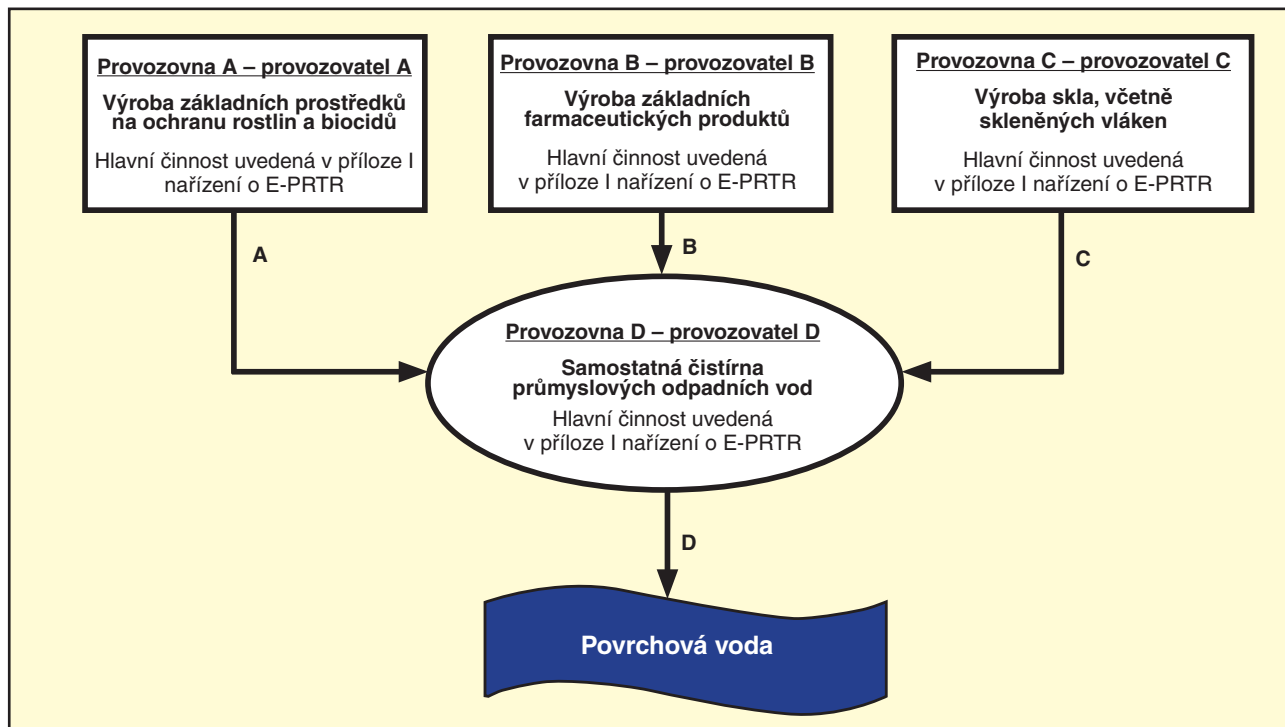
Provozovna A – provozovatel A

Výroba základních prostředků na ochranu rostlin a biocidů

Hlavní činnost uvedená v příloze I nařízení o E-PRTR

Provozovna B – provozovatel B

Výroba základních farmaceutických produktů

Hlavní činnost uvedená v příloze I nařízení o E-PRTR

Provozovna C – provozovatel C

Výroba skla, včetně skleněných vláken

Hlavní činnost uvedená v příloze I nařízení o E-PRTR

A

B

C

Provozovna D – provozovatel D

Samostatná čistírna průmyslových odpadních vod

Hlavní činnost uvedená v příloze I nařízení o E-PRTR

D

Povrchová voda